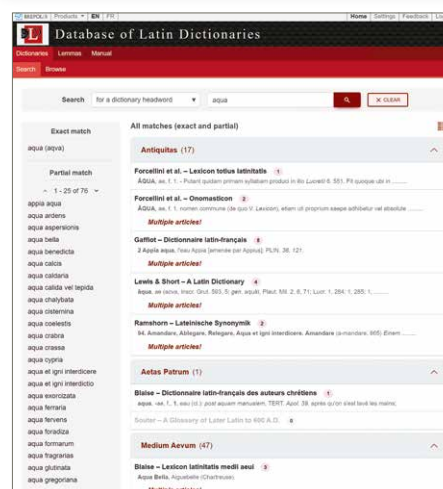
BREPOLiS | Products ▾ | EN | FR

Home | Settings | Feedback | Lo

Database of Latin Dictionaries

Dictionaries Lemmas Manual

Search Browse

Search for a dictionary headword ▾ aqua × CLEAR

Exact match

aqua (aqua)

Partial match

1 - 25 of 76

appia aqua
aqua ardens
aqua aspersionis
aqua bella
aqua benedicta
aqua calcis
aqua caldaria
aqua calida vel tepida
aqua chalybata
aqua cisternina
aqua coelestis
aqua crabra
aqua crassa
aqua cypria
aqua et igni interdicere
aqua et igni interdictio
aqua exorcizata
aqua ferraria
aqua fervens
aqua foradiza
aqua formarum
aqua fragrarias
aqua glutinata
aqua gregoriana

All matches (exact and partial)

Antiquitas (17)

Forcellini et al. – Lexicon totius latinitatis 1
AQUA, ae, f. 1. - Putant quidam primam syllabam produci in illo Lucretii 6. 551. Pit quoque uti in ........

Forcellini et al. – Onomasticon 2
AQUA, ae, f. 1. nomen commune (de quo V. Lexicon), etiam uti proprium saepe adhibetur vel absolute ........

Multiple articles!

Gaffiot – Dictionnaire latin-français 8
2 Appia aqua, l'eau Appia [amenée par Appius]: PLIN. 36, 121.

Multiple articles!

Lewis & Short – A Latin Dictionary 4
ăqua, ae (acva, trisyl. Grut. 563, 5; gen. aquāi, Plaut. Mil. 2, 6, 71; Lucr. 1, 284; 1, 285; 1, ........

Multiple articles!

Ramshorn – Lateinische Synonymik 2
94. Amandare, Ablegare, Relegare, Aqua et igni interdicere. Amandare (a-mandare, 806) Einem ........

Multiple articles!

Aetas Patrum (1)

Blaise – Dictionnaire latin-français des auteurs chrétiens 1
aqua, -ae, f. 1, eau (cf.): post aquam manualem, TERT. Apol. 39, après qu'on s'est lavé les mains;

Souter – A Glossary of Later Latin to 600 A.D. 0

Medium Aevum (47)

Blaise – Lexicon latinitatis medii aeui 3
Aqua Bella, Aiguebelle (Chartreuse)

Multiple articles!